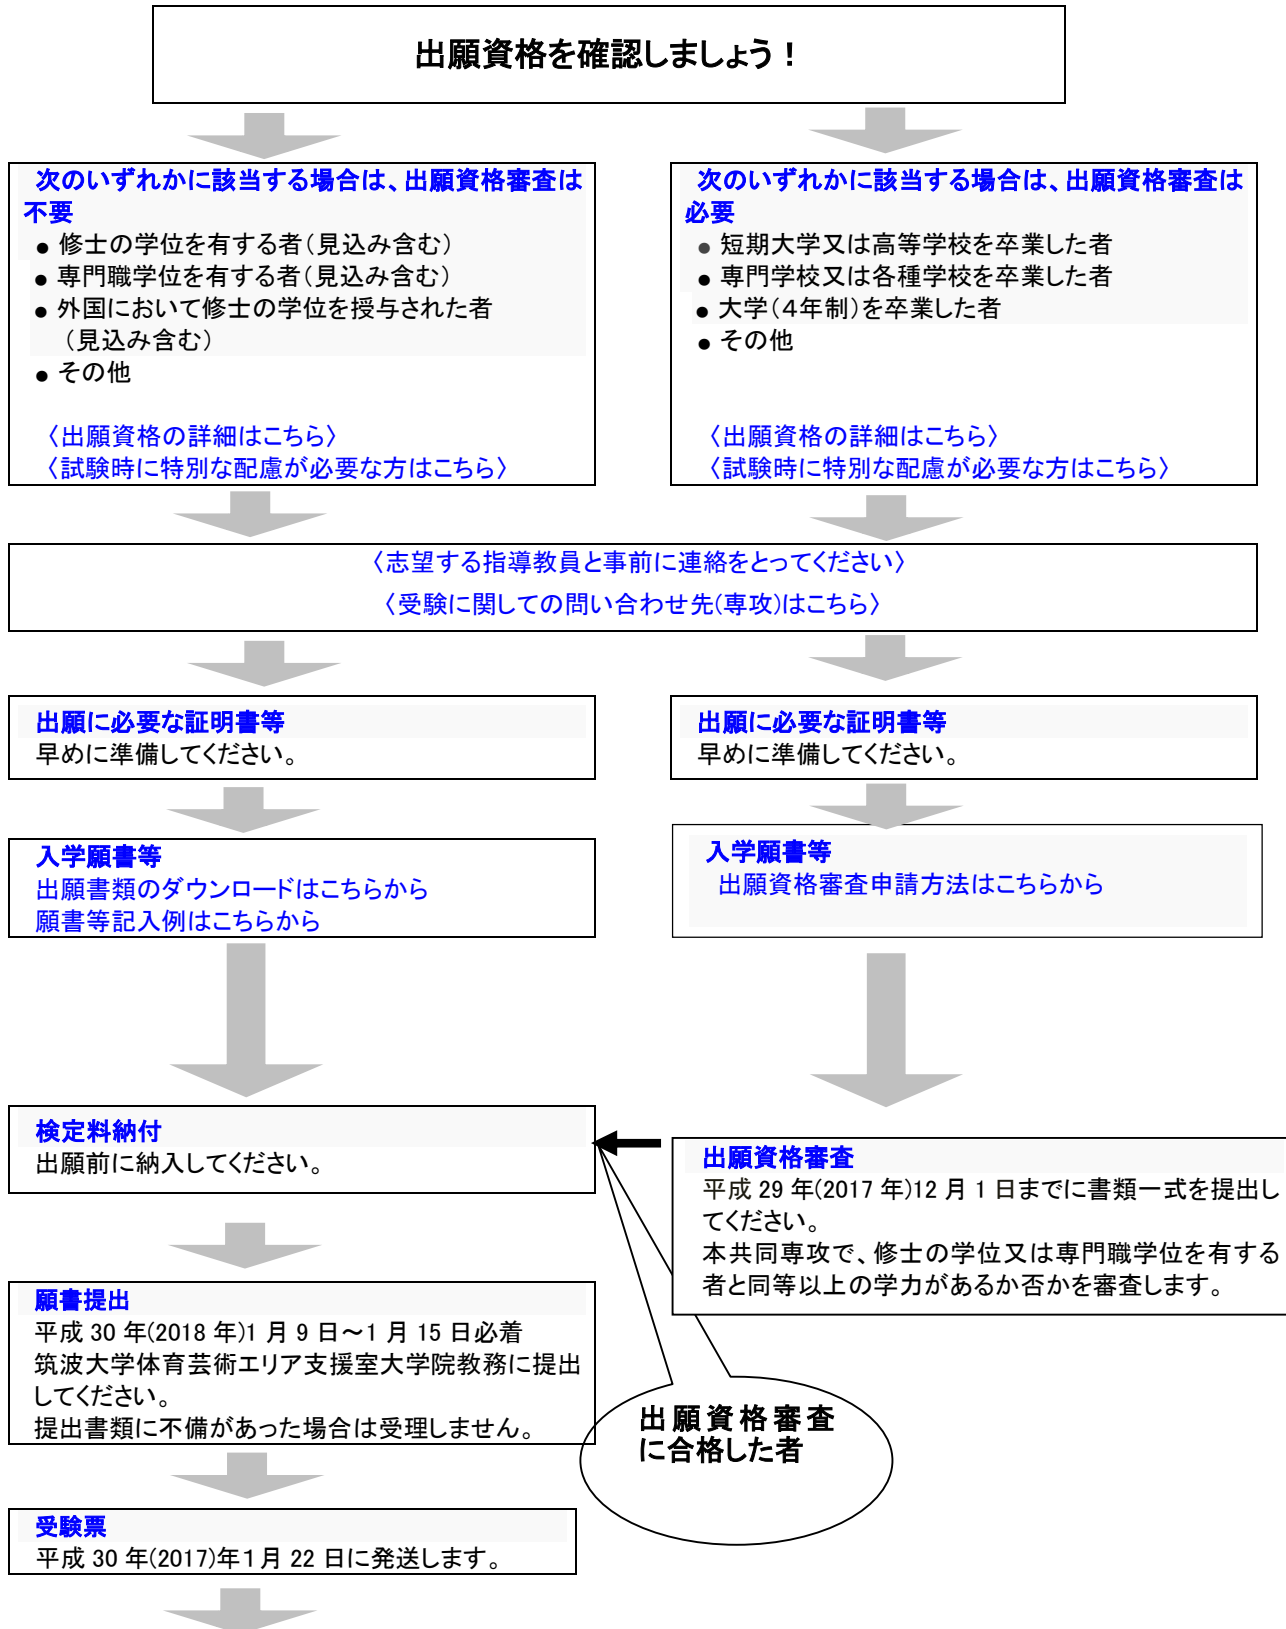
出願資格を確認しましょう！

次のいずれかに該当する場合は、出願資格審査は不要

● 修士の学位を有する者（見込み含む）
● 専門職学位を有する者（見込み含む）
● 外国において修士の学位を授与された者（見込み含む）
● その他

〈出願資格の詳細はこちら〉
〈試験時に特別な配慮が必要な方はこちら〉

次のいずれかに該当する場合は、出願資格審査は必要

● 短期大学又は高等学校を卒業した者
● 専門学校又は各種学校を卒業した者
● 大学（４年制）を卒業した者
● その他

〈出願資格の詳細はこちら〉
〈試験時に特別な配慮が必要な方はこちら〉

〈志望する指導教員と事前に連絡をとってください〉
〈受験に関しての問い合わせ先(専攻)はこちら〉

出願に必要な証明書等
早めに準備してください。

出願に必要な証明書等
早めに準備してください。

入学願書等
出願書類のダウンロードはこちらから
願書等記入例はこちらから

入学願書等
出願資格審査申請方法はこちらから

検定料納付
出願前に納入してください。

出願資格審査
平成 29 年(2017 年)12 月 1 日までに書類一式を提出してください。
本共同専攻で、修士の学位又は専門職学位を有する者と同等以上の学力があるか否かを審査します。

願書提出
平成 30 年(2018 年)1 月 9 日～1 月 15 日必着
筑波大学体育芸術エリア支援室大学院教務に提出してください。
提出書類に不備があった場合は受理しません。

出願資格審査に合格した者

受験票
平成 30 年(2017)年1月 22 日に発送します。